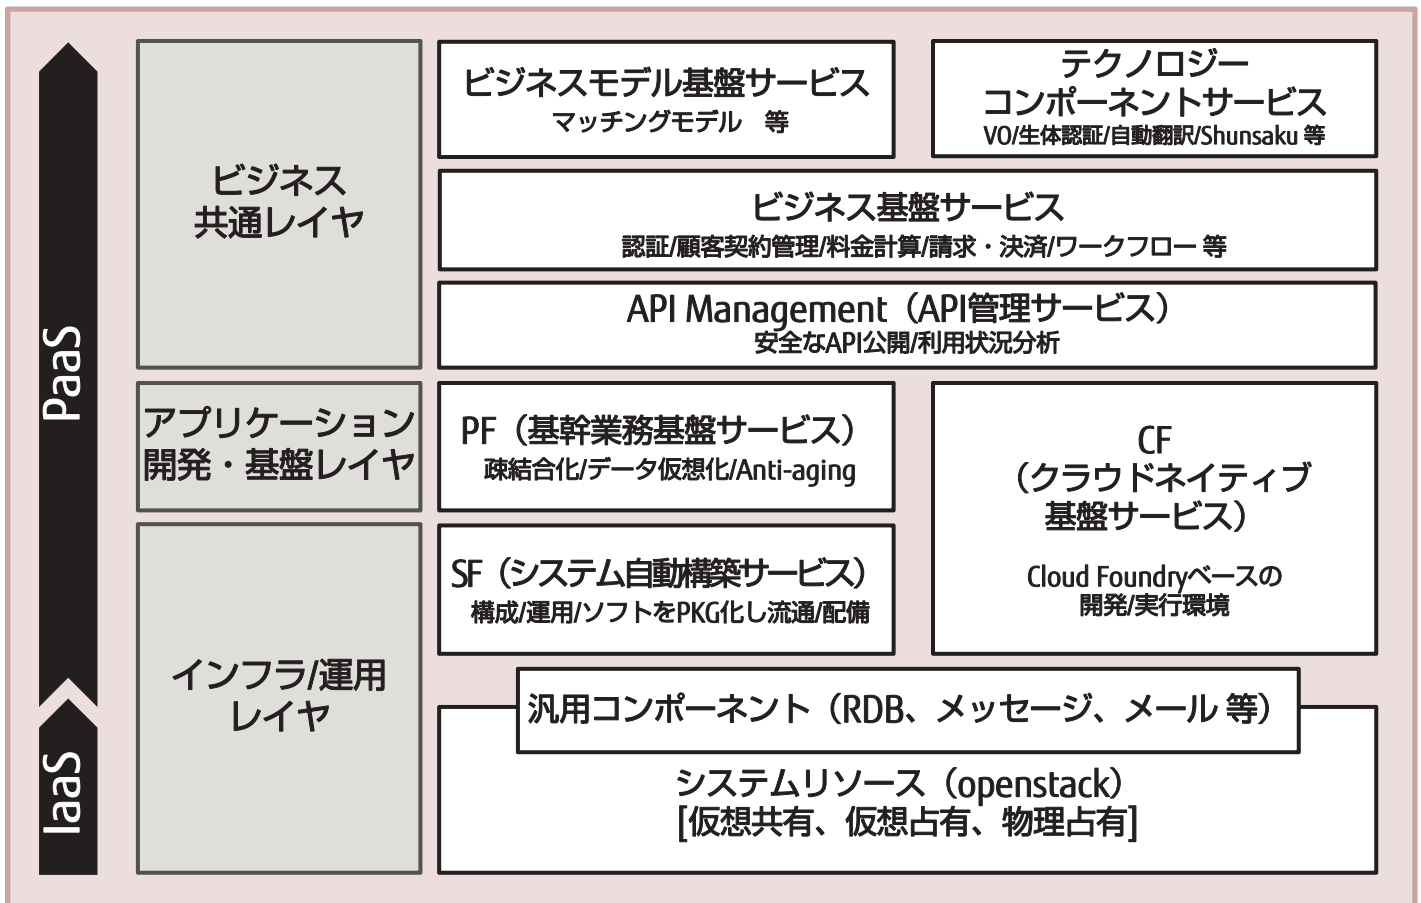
PaaS

IaaS

ビジネス
共通レイヤ

ビジネスモデル基盤サービス
マッチングモデル　等

テクノロジー
コンポーネントサービス
VO/生体認証/自動翻訳/Shunsaku 等

ビジネス基盤サービス
認証/顧客契約管理/料金計算/請求・決済/ワークフロー 等

API Management（API管理サービス）
安全なAPI公開/利用状況分析

アプリケーション
開発・基盤レイヤ

PF（基幹業務基盤サービス）
疎結合化/データ仮想化/Anti-aging

CF
（クラウドネイティブ
基盤サービス）

Cloud Foundryベースの
開発/実行環境

インフラ/運用
レイヤ

SF（システム自動構築サービス）
構成/運用/ソフトをPKG化し流通/配備

汎用コンポーネント（RDB、メッセージ、メール 等）

システムリソース（openstack）
[仮想共有、仮想占有、物理占有]